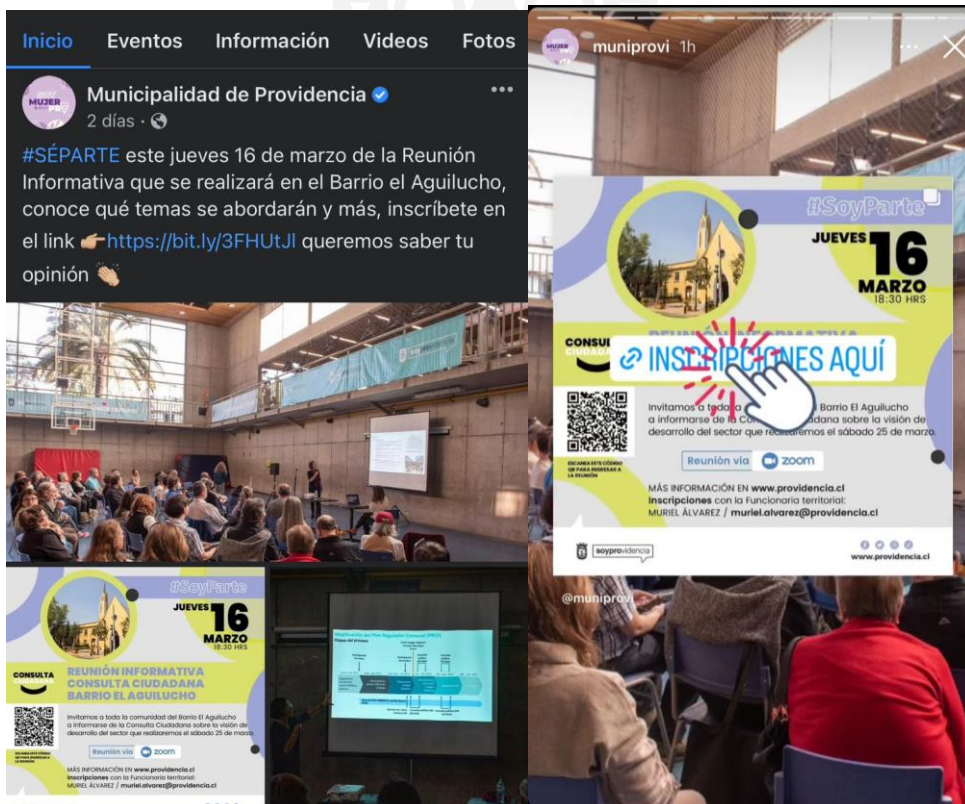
Inicio Eventos Información Videos Fotos

MUJER

Municipalidad de Providencia

2 días ·

#SÉPARTE este jueves 16 de marzo de la Reunión Informativa que se realizará en el Barrio el Aguilucho, conoce qué temas se abordarán y más, inscríbete en el link 👉https://bit.ly/3FHUtJl queremos saber tu opinión 👏

#SoyParte

JUEVES 16 MARZO 18:30 HRS

CONSULTA

REUNIÓN INFORMATIVA CONSULTA CIUDADANA BARRIO EL AGUILUCHO

Invitamos a toda la comunidad del Barrio El Aguilucho a informarse de la Consulta Ciudadana sobre la visión de desarrollo del sector que realizaremos el sábado 25 de marzo.

Reunión vía zoom

MÁS INFORMACIÓN EN www.providencia.cl
Inscripciones con la Funcionaria territorial:
MURIEL ÁLVAREZ / muriel.alvarez@providencia.cl

Modificación del Plan Regulador Comunal (PRC)

muniprovi 1h

MUJER

#SoyParte

JUEVES 16 MARZO 18:30 HRS

CONSULTA CIUDADANA

INSCRIPCIONES AQUÍ

Invitamos a toda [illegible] Barrio El Aguilucho a informarse de la C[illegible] Ciudadana sobre la visión de desarrollo del sector que realizaremos el sábado 25 de marzo.

ESCANEA ESTE CÓDIGO QR PARA INGRESAR A LA REUNIÓN

Reunión vía zoom

MÁS INFORMACIÓN EN www.providencia.cl
Inscripciones con la Funcionaria territorial:
MURIEL ÁLVAREZ / muriel.alvarez@providencia.cl

soyprovidencia

www.providencia.cl

@muniprovi